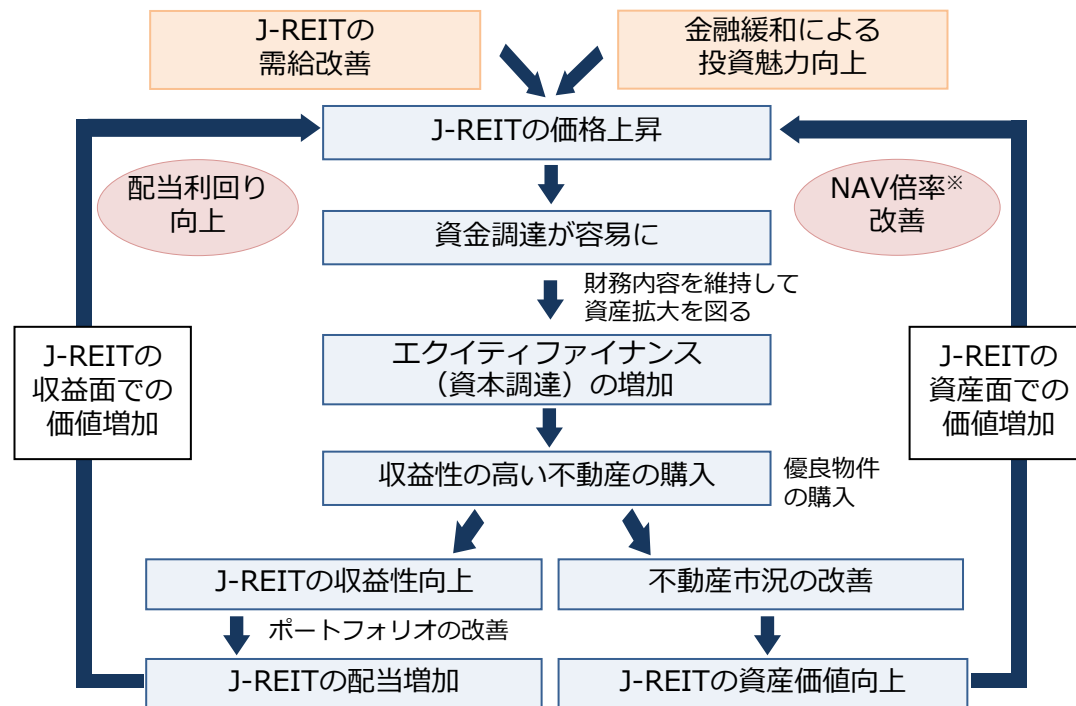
J-REITの需給改善

金融緩和による投資魅力向上

J-REITの価格上昇

配当利回り向上

NAV倍率※改善

資金調達が容易に

財務内容を維持して資産拡大を図る

J-REITの収益面での価値増加

エクイティファイナンス（資本調達）の増加

J-REITの資産面での価値増加

収益性の高い不動産の購入

優良物件の購入

J-REITの収益性向上

不動産市況の改善

ポートフォリオの改善

J-REITの配当増加

J-REITの資産価値向上